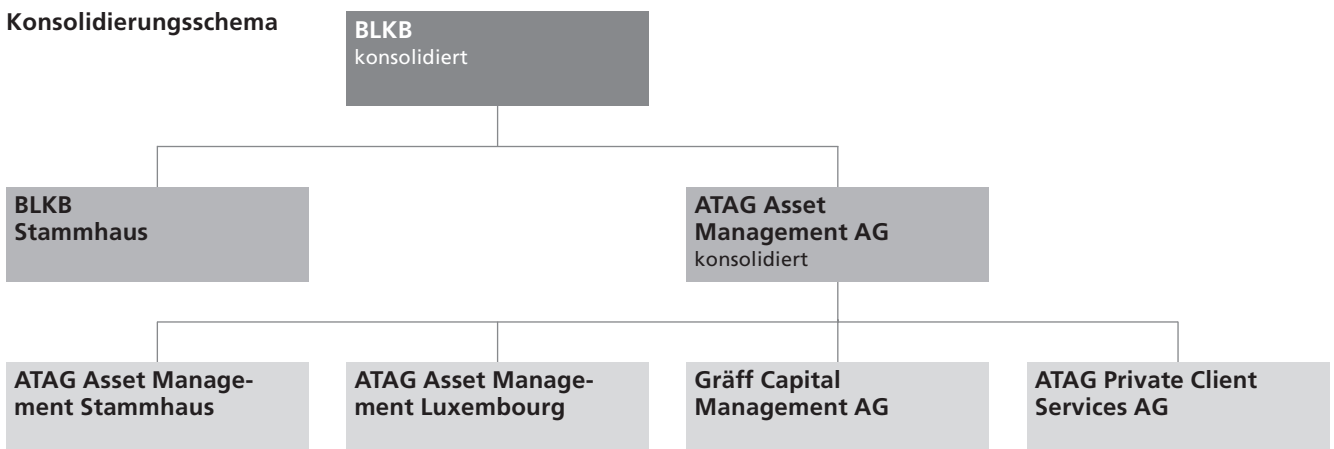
Konsolidierungsschema

BLKB
konsolidiert

BLKB
Stammhaus

ATAG Asset Management AG
konsolidiert

ATAG Asset Management Stammhaus

ATAG Asset Management Luxembourg

Gräff Capital Management AG

ATAG Private Client Services AG